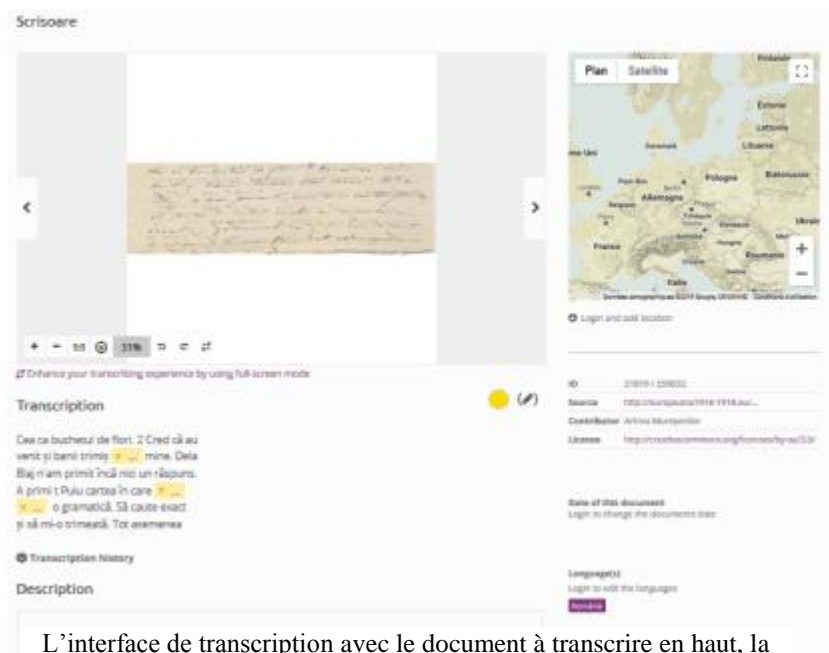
Scrisoare

Plan Satellite

Allemagne Pologne France Roumanie

Login and add location

+ − 31% 

Enhance your transcribing experience by using full-screen mode

Transcription

Cea ca buchetul de flori. 2 Cred că au venit și banii trimiș ? ... mine. Dela Blaj n'am primit încă nici un răspuns. A primi t Puiu cartea în care ? ... ? ... o gramatică. Să caute exact și să mi-o trimează. Tot asemenea

Transcription history

Description

ID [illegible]
Source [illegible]
Contributor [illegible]
License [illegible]

Date of this document
Login to change the documents date

Language(s)
Login to edit the languages
Română

L'interface de transcription avec le document à transcrire en haut, la